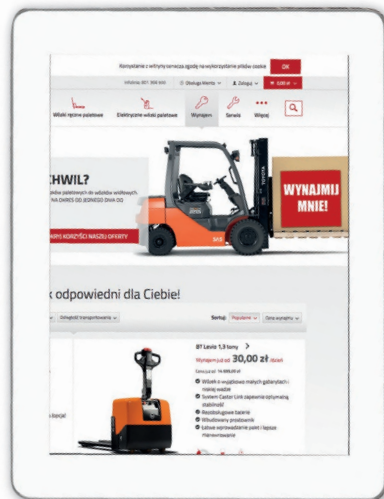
Korzystanie z witryny oznacza zgodę na wykorzystanie plików cookie OK

Infolinia: 801 300 900 Obsługa klienta Zaloguj 0,00 zł

Wózki ręczne paletowe Elektryczne wózki paletowe Wynajem Serwis Więcej

CHWIL?

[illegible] NA OKRES OD JEDNEGO DNIA DO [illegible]

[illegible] KORZYŚCI NASZEJ OFERTY

WYNAJMIJ MNIE!

TOYOTA

k odpowiedni dla Ciebie!

Sortuj: Popularne Cena wynajmu

BT Levio 1,3 tony >

Wynajem już od 30,00 zł /dzień

Wjazd w wyjątkowo małych gabarytach i niskiej wadze
System Castor Link zapewnia optymalną stabilność
Bezobsługowe baterie
Wbudowany prostownik
Łatwe wprowadzanie palet i łatwe manewrowanie